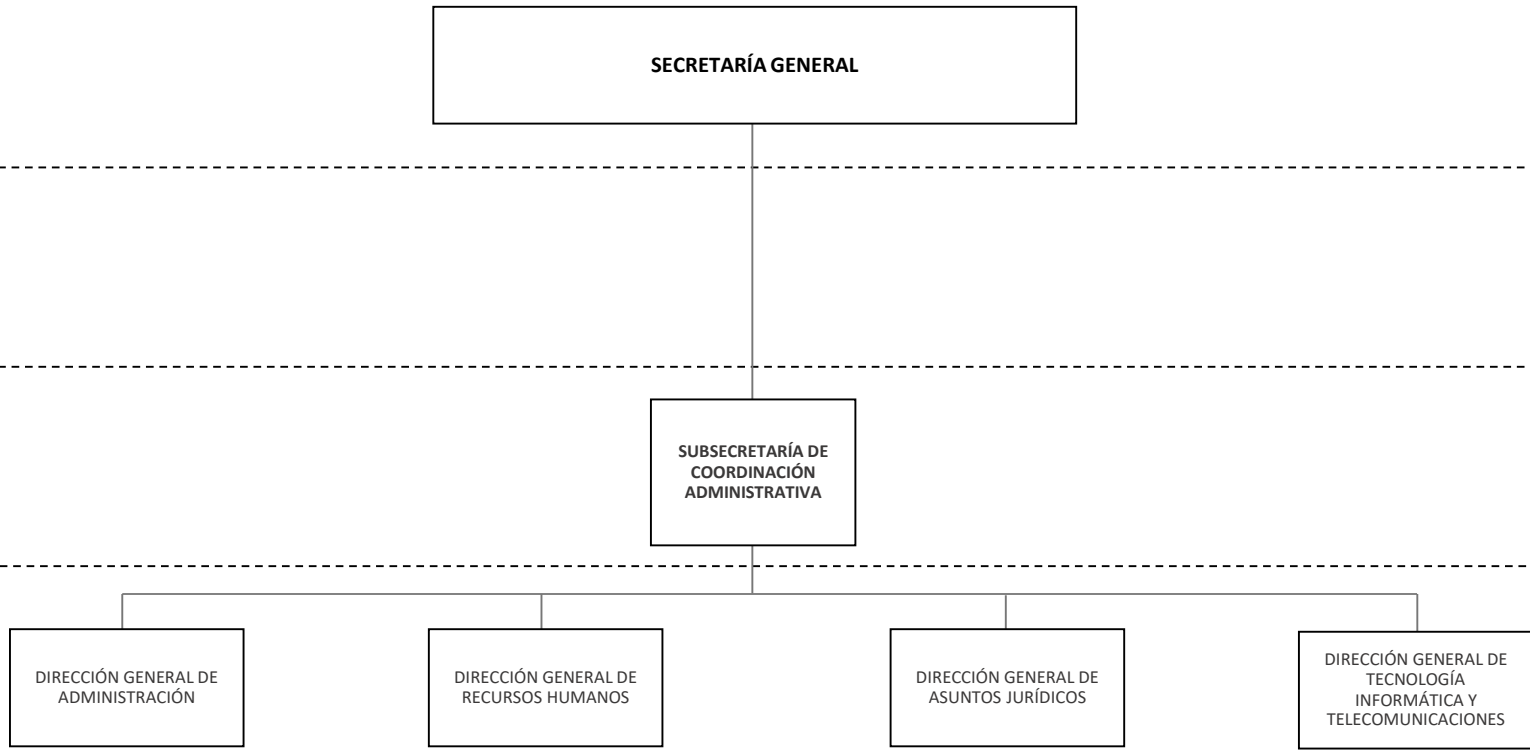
SECRETARÍA GENERAL

SUBSECRETARÍA DE COORDINACIÓN ADMINISTRATIVA

DIRECCIÓN GENERAL DE ADMINISTRACIÓN

DIRECCIÓN GENERAL DE RECURSOS HUMANOS

DIRECCIÓN GENERAL DE ASUNTOS JURÍDICOS

DIRECCIÓN GENERAL DE TECNOLOGÍA INFORMÁTICA Y TELECOMUNICACIONES